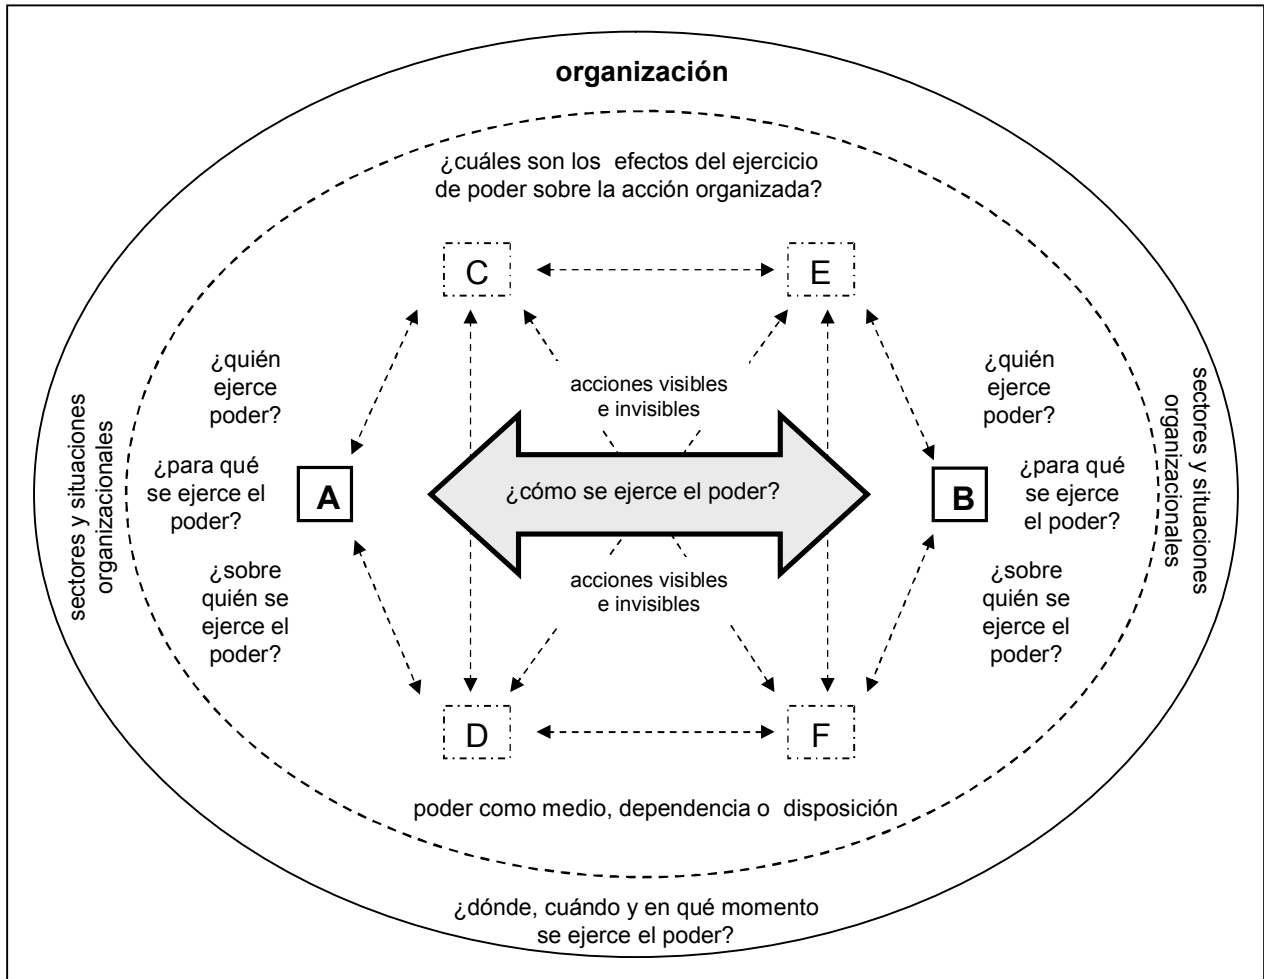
organización

¿cuáles son los efectos del ejercicio de poder sobre la acción organizada?

C

E

¿quién ejerce poder?

acciones visibles e invisibles

¿quién ejerce poder?

sectores y situaciones organizacionales

¿para qué se ejerce el poder?

A

¿cómo se ejerce el poder?

B

¿para qué se ejerce el poder?

sectores y situaciones organizacionales

¿sobre quién se ejerce el poder?

acciones visibles e invisibles

¿sobre quién se ejerce el poder?

D

F

poder como medio, dependencia o disposición

¿dónde, cuándo y en qué momento se ejerce el poder?